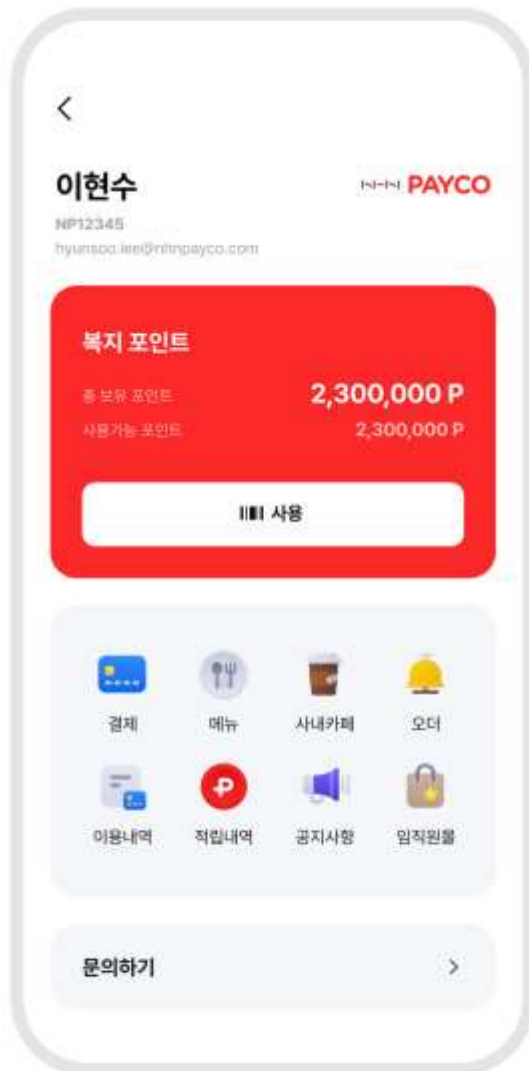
<

이현수

NHN PAYCO

NP12345

hyunsoo.lee@nhnpayco.com

복지 포인트

총 보유 포인트 2,300,000 P

사용가능 포인트 2,300,000 P

사용

결제 메뉴 사내카페 오더

이용내역 적립내역 공지사항 임직원몰

문의하기 >